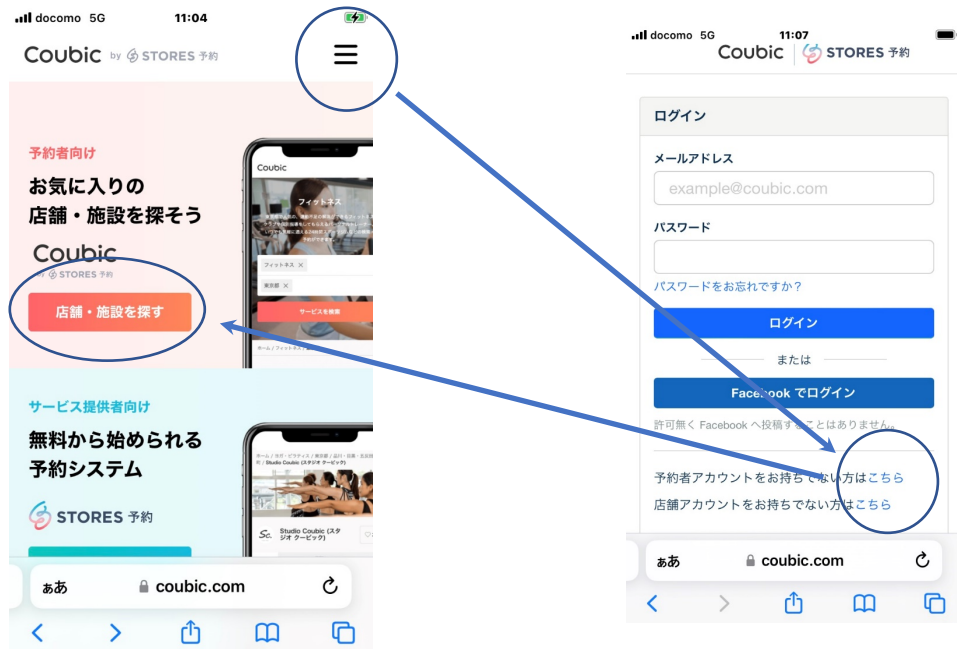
docomo 5G 11:04

Coubic by STORES 予約

予約者向け

お気に入りの
店舗・施設を探そう

Coubic
by STORES 予約

店舗・施設を探す

Coubic

フィットネス

フィットネス

東京都

サービスを検索

サービス提供者向け

無料から始められる
予約システム

STORES 予約

Studio Coubic (スタジオ クービック)

ぁあ coubic.com

docomo 5G 11:07

Coubic STORES 予約

ログイン

メールアドレス

example@coubic.com

パスワード

パスワードをお忘れですか？

ログイン

または

Facebook でログイン

許可無く Facebook へ投稿することはありません。

予約者アカウントをお持ちでない方はこちら

店舗アカウントをお持ちでない方はこちら

ぁあ coubic.com